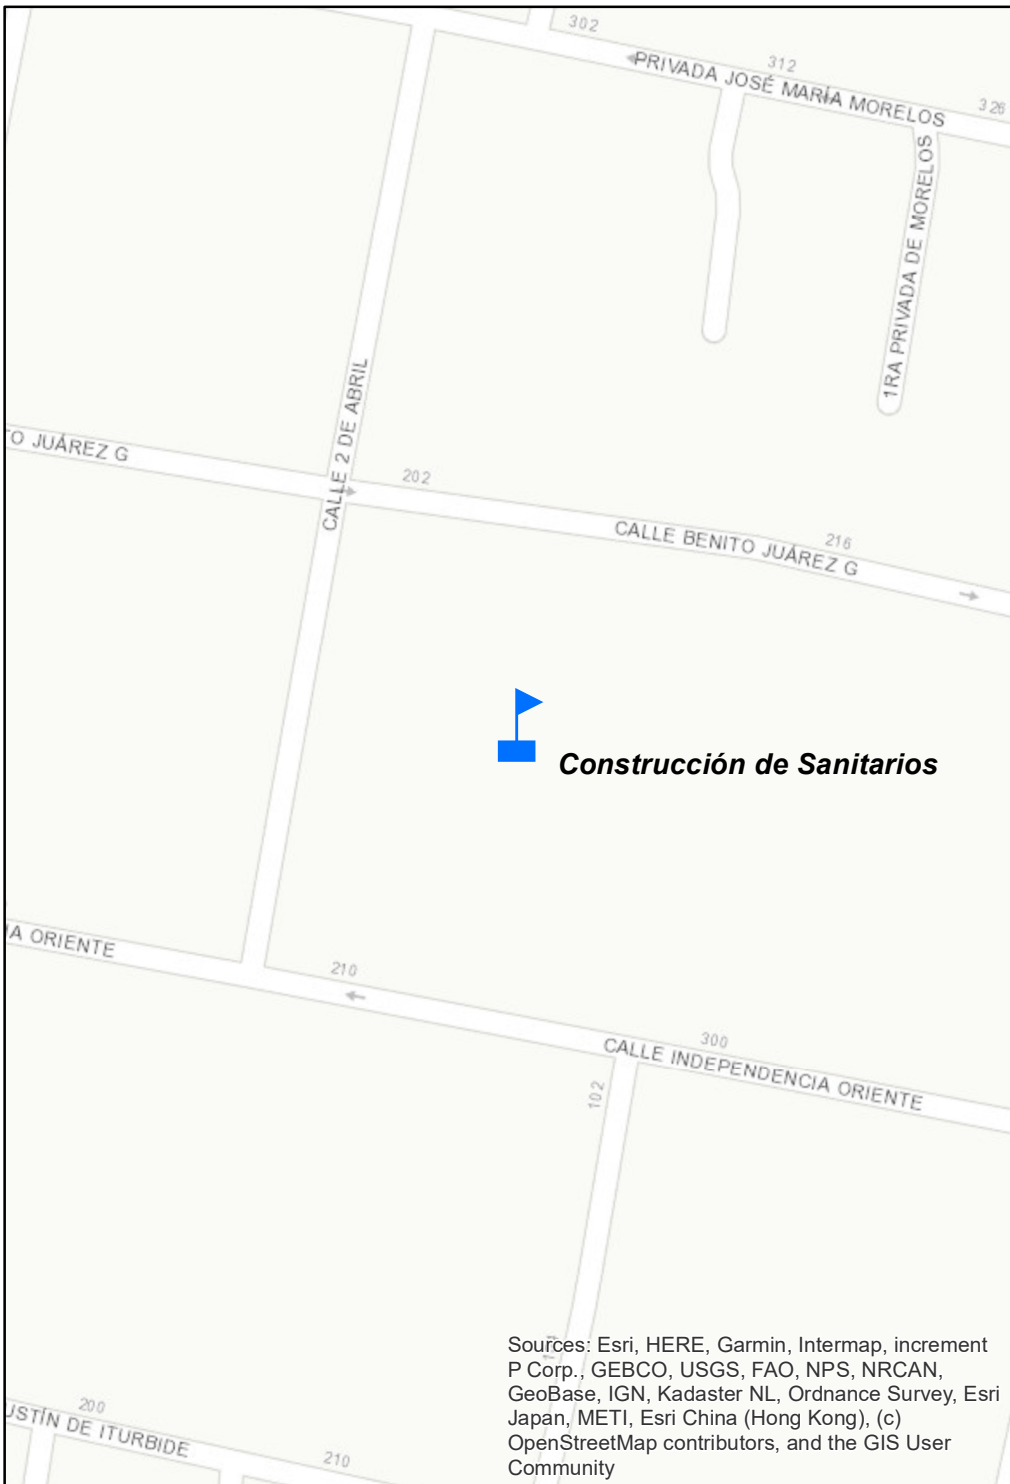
302
312
PRIVADA JOSÉ MARÍA MORELOS
326
1RA PRIVADA DE MORELOS
CALLE 2 DE ABRIL
O JUÁREZ G
202
CALLE BENITO JUÁREZ G
216
Construcción de Sanitarios
A ORIENTE
210
300
CALLE INDEPENDENCIA ORIENTE
102
200
USTÍN DE ITURBIDE
210
Sources: Esri, HERE, Garmin, Intermap, increment P Corp., GEBCO, USGS, FAO, NPS, NRCAN, GeoBase, IGN, Kadaster NL, Ordnance Survey, Esri Japan, METI, Esri China (Hong Kong), (c) OpenStreetMap contributors, and the GIS User Community